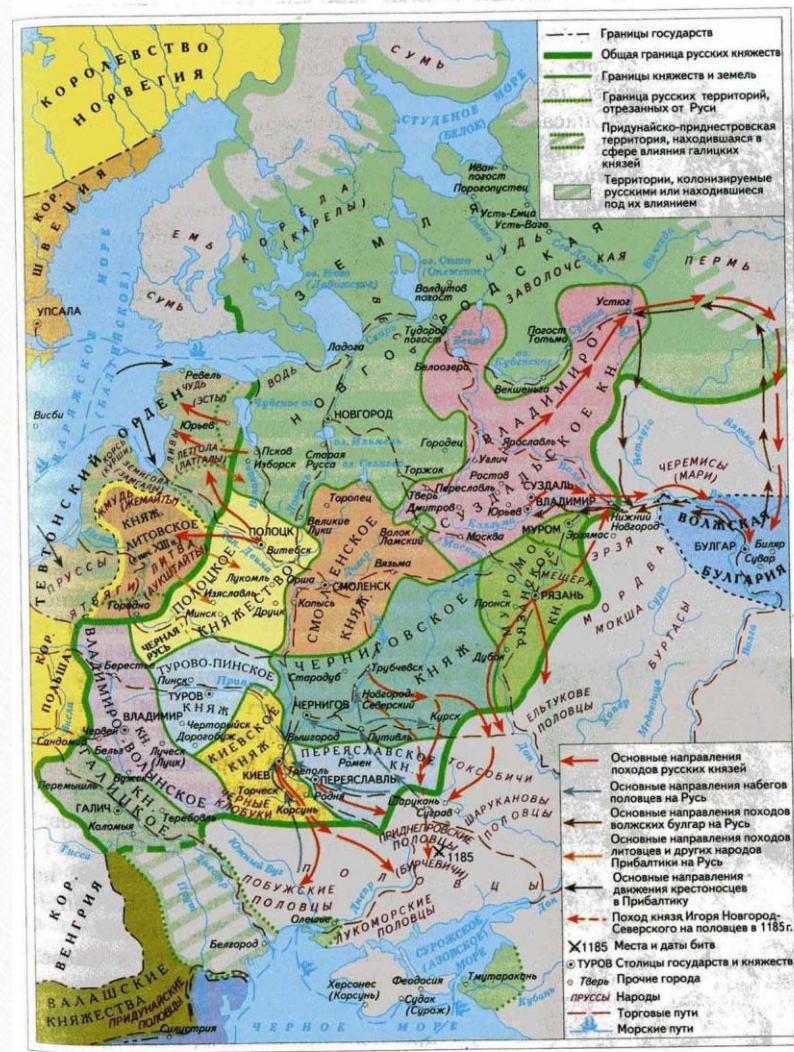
Границы государств
Общая граница русских княжеств
Границы княжеств и земель
Граница русских территорий, отрезанных от Руси
Придунайско-приднестровская территория, находившаяся в сфере влияния галицких князей
Территории, колонизируемые русскими или находившиеся под их влиянием

КОРОЛЕВСТВО НОРВЕГИЯ
КОР. ШВЕЦИЯ
СУМЬ
СТУДЕНОЕ МОРЕ (БЕЛОЕ)
Иван-погост
Погорелец
Усть-Емца
Усть-Вага
ЕМЬ
КОРЕЛА (КАРЕЛЫ)
ЗЕМЛЯ
НОВГОРОДСКАЯ
ЧУДЬ
ЗАВОЛОЧСКАЯ
ПЕРМЬ
оз. Онего (Онежское)
оз. Нево (Ладожское)
Вологда погост
Тудоров погост
Погост Тотьма
Устюг
Сухона
оз. Кубенское
Векшенга
Белоозеро
оз. Белое
УПСАЛА
СУМЬ
Ладога
ВОДЬ
Свирь
Ревель
ЧУДЬ
ЭСТЫ
Висби
БАЛТИЙСКОЕ (ВАРЯЖСКОЕ) МОРЕ
Юрьев
НОВГОРОД
ТЕВТОНСКИЙ ОРДЕН
ЛЕТГОЛА (ЛАТГАЛЫ)
Псков
Изборск
оз. Ильмень
Старая Русса
оз. Селигер
Городец
Ярославль
ВЛАДИМИРО-СУЗДАЛЬСКОЕ КН.
Углич
Ростов
Переяславль
СУЗДАЛЬ
ВЛАДИМИР
Торжок
Тверь
Дмитров
Юрьев
ЧЕРЕМИСЫ (МАРИ)
Нижний Новгород
Вятка
Кама
ВОЛЖСКАЯ БУЛГАРИЯ
БУЛГАР
Биляр
Сувар
КОРСЬ (КУРШИ)
ЖМУДЬ (ЖЕМАЙТЫ)
ЛИТОВСКОЕ КНЯЖ.
ЛИТВА (АУКШТАЙТЫ)
ПРУССЫ
ЯТВЯГИ
ПОЛОЦК
Витебск
Великие Луки
Торопец
Волок Ламский
Москва
МУРОМ
Эрзямаз
ЭРЗЯ
ПОЛОЦКОЕ КНЯЖЕСТВО
Лукомль
Изяславль
Друцк
Минск
Орша
СМОЛЕНСК
СМОЛЕНСКОЕ КНЯЖ.
Вязьма
Копысь
МЕЩЕРА
МУРОМО-РЯЗАНСКОЕ КН.
РЯЗАНЬ
Пронск
МОРДВА
МОКША
Сура
БУРТАСЫ
Гродно
ЧЕРНАЯ РУСЬ
КОР. ПОЛЬША
ТУРОВО-ПИНСКОЕ КНЯЖ.
Берестье
Пинск
ТУРОВ
Припять
ЧЕРНИГОВСКОЕ КНЯЖ.
Стародуб
Трубчевск
Дубок
ЕЛЬТУКОВЕ ПОЛОВЦЫ
ВЛАДИМИР
Черторыйск
Дорогобуж
ВЛАДИМИРО-ВОЛЫНСКОЕ КН.
ЧЕРНИГОВ
Новгород-Северский
Путивль
Курск
Вышгород
ПЕРЕЯСЛАВСКОЕ КН.
Ромен
Сандомир
Червен
Бельз
Луческ (Луцк)
КИЕВСКОЕ КНЯЖ.
КИЕВ
Треполь
ПЕРЕЯСЛАВЛЬ
Родня
ТОКСОБИЧИ
Перемышль
ГАЛИЦКОЕ КН.
ГАЛИЧ
Теребовль
Коломыя
Торческ
ЧЕРНЫЕ КЛОБУКИ
Корсунь
Шарукань
Сугров
ШАРУКАНОВЫ ПОЛОВЦЫ
ПРИДНЕПРОВСКИЕ ПОЛОВЦЫ
(БУРЧЕВИЧИ)
1185
ПОЛОВЦЫ
ПОБУЖСКИЕ ПОЛОВЦЫ
ЛУКОМОРСКИЕ ПОЛОВЦЫ
Олешье
Днепр
Дон
Южный Буг
Днестр
КОР. ВЕНГРИЯ
Белгород
ВАЛАШСКИЕ КНЯЖЕСТВА
ПРИДУНАЙСКИЕ ПОЛОВЦЫ
Дунай
Силистрия
Херсонес (Корсунь)
Феодосия
Судак (Сурож)
СУРОЖСКОЕ (АЗОВСКОЕ) МОРЕ
Тмутаракань
Кубань
ЧЕРНОЕ МОРЕ

Основные направления походов русских князей
Основные направления набегов половцев на Русь
Основные направления походов волжских булгар на Русь
Основные направления походов литовцев и других народов Прибалтики на Русь
Основные направления движения крестоносцев в Прибалтику
Поход князя Игоря Новгород-Северского на половцев в 1185 г.
1185 Места и даты битв
ТУРОВ Столицы государств и княжеств
Тверь Прочие города
ПРУССЫ Народы
Торговые пути
Морские пути